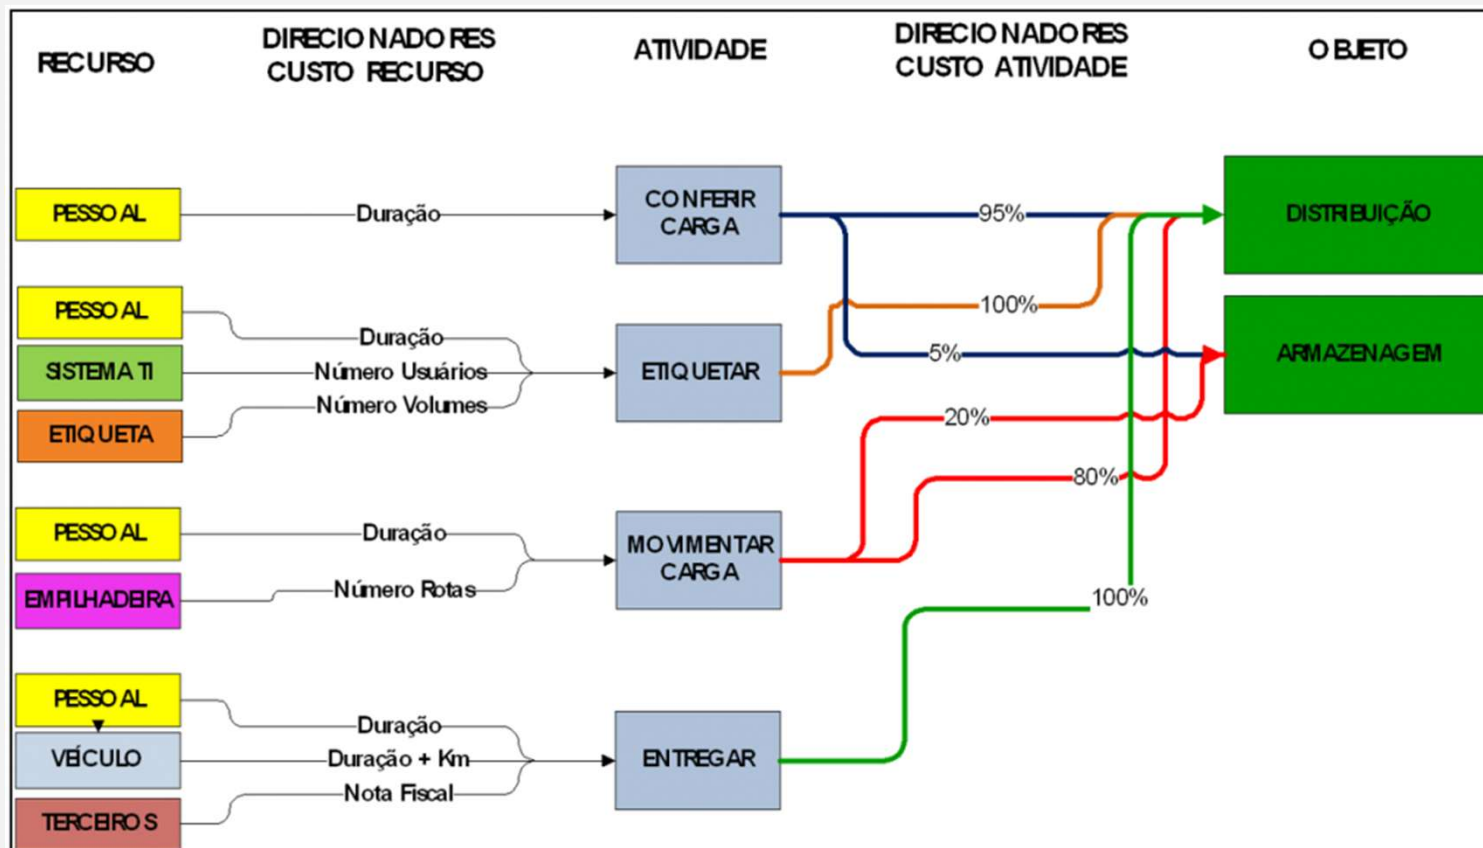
RECURSO

DIRECIONADORES CUSTO RECURSO

ATIVIDADE

DIRECIONADORES CUSTO ATIVIDADE

OBJETO

PESSOAL

Duração

CONFERIR CARGA

95%

DISTRIBUIÇÃO

PESSOAL

SISTEMA TI

ETIQUETA

Duração

Número Usuários

Número Volumes

ETIQUETAR

100%

5%

ARMAZENAGEM

20%

80%

PESSOAL

EMPILHADEIRA

Duração

Número Rotas

MOVIMENTAR CARGA

100%

PESSOAL

VEÍCULO

TERCEIROS

Duração

Duração + Km

Nota Fiscal

ENTREGAR